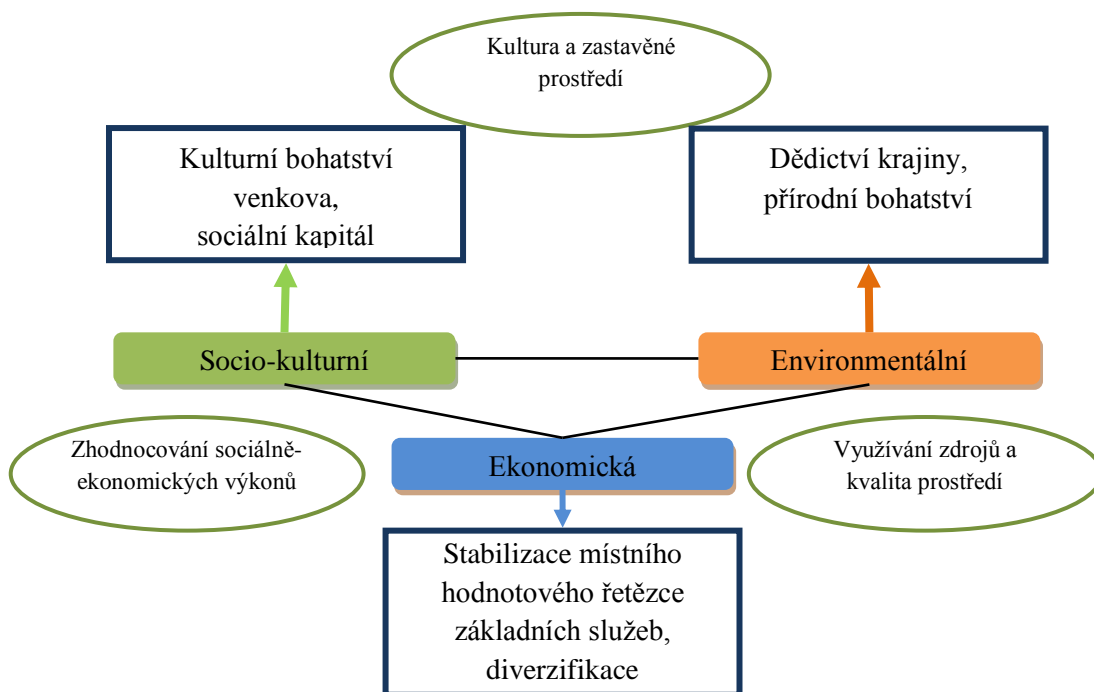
Kultura a zastavěné prostředí

Kulturní bohatství venkova, sociální kapitál

Dědictví krajiny, přírodní bohatství

Socio-kulturní

Environmentální

Zhodnocování sociálně-ekonomických výkonů

Ekonomická

Využívání zdrojů a kvalita prostředí

Stabilizace místního hodnotového řetězce základních služeb, diverzifikace